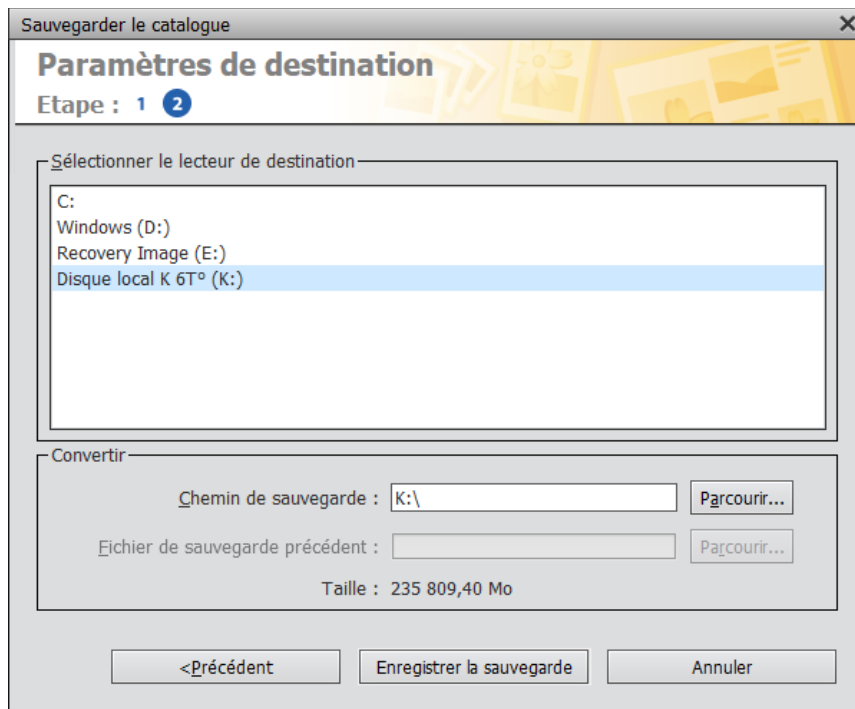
Sauvegarder le catalogue

Paramètres de destination

Etape : 1 2

Sélectionner le lecteur de destination

C:
Windows (D:)
Recovery Image (E:)
Disque local K 6T° (K:)

Convertir

Chemin de sauvegarde : K:\ Parcourir...

Fichier de sauvegarde précédent : Parcourir...

Taille : 235 809,40 Mo

<Précédent Enregistrer la sauvegarde Annuler